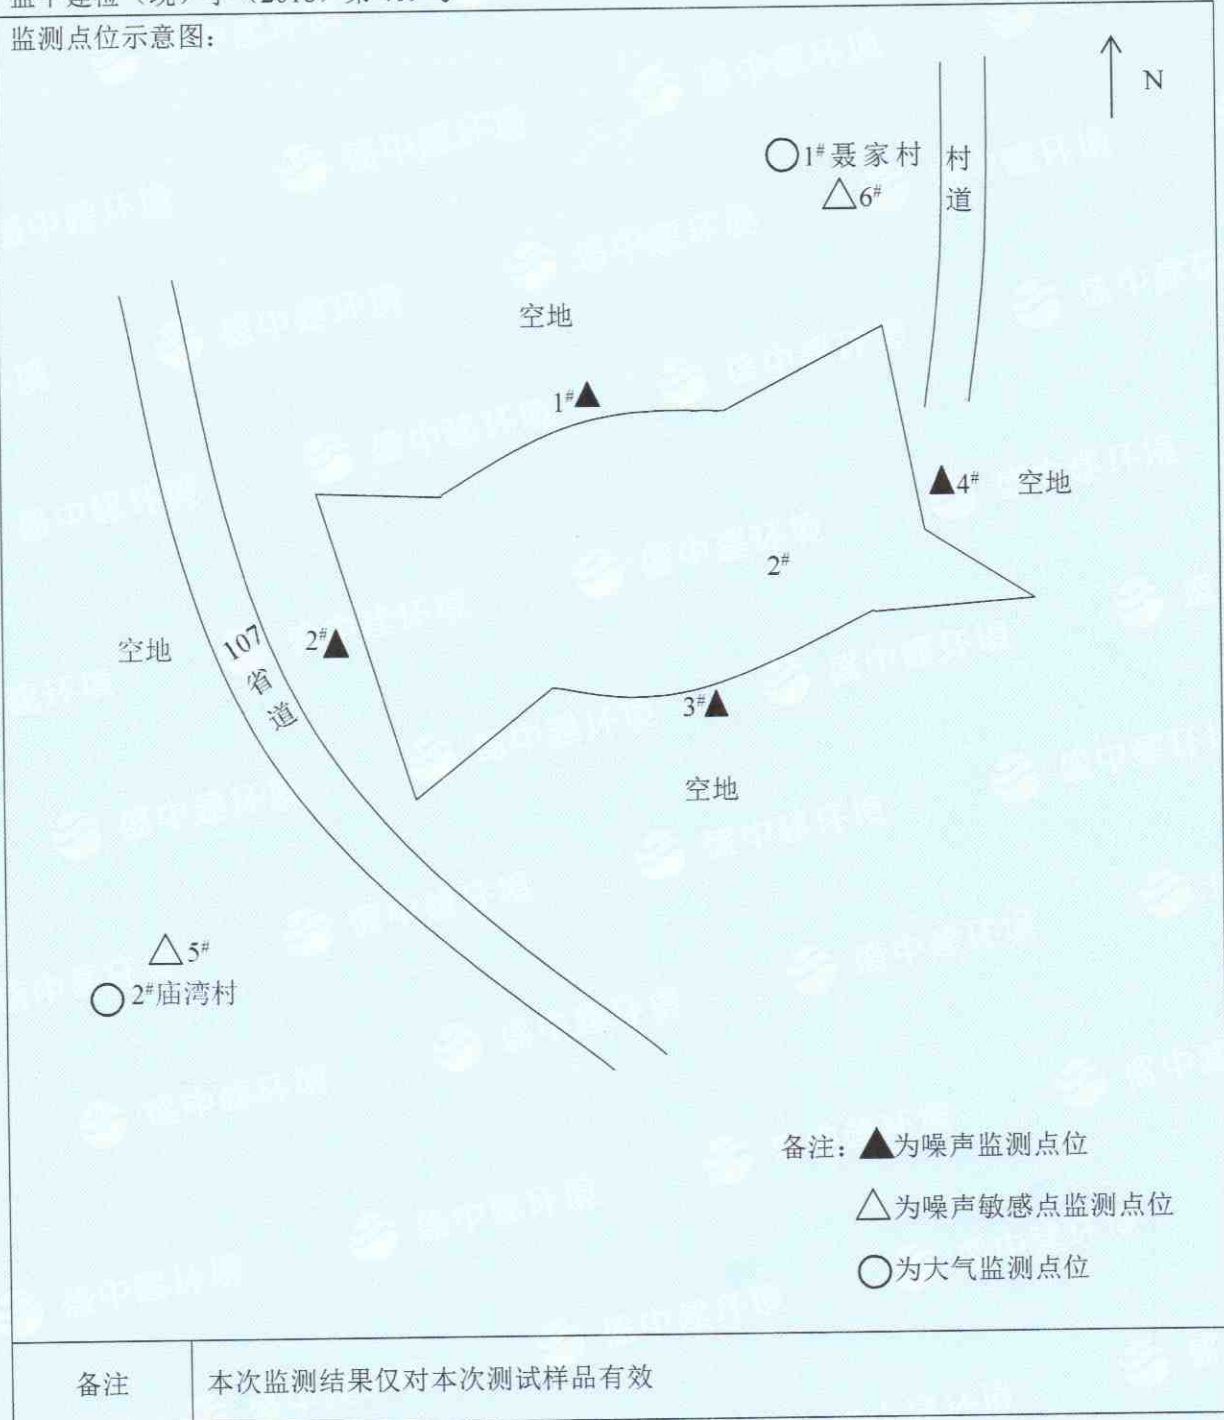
监测点位示意图：

N

○1# 聂家村

△6#

村道

空地

1#▲

▲4#

空地

2#

空地

107省道

2#▲

3#▲

空地

△5#

○2#庙湾村

备注：▲为噪声监测点位

△为噪声敏感点监测点位

○为大气监测点位

| 备注 | 本次监测结果仅对本次测试样品有效 |
|---|---|